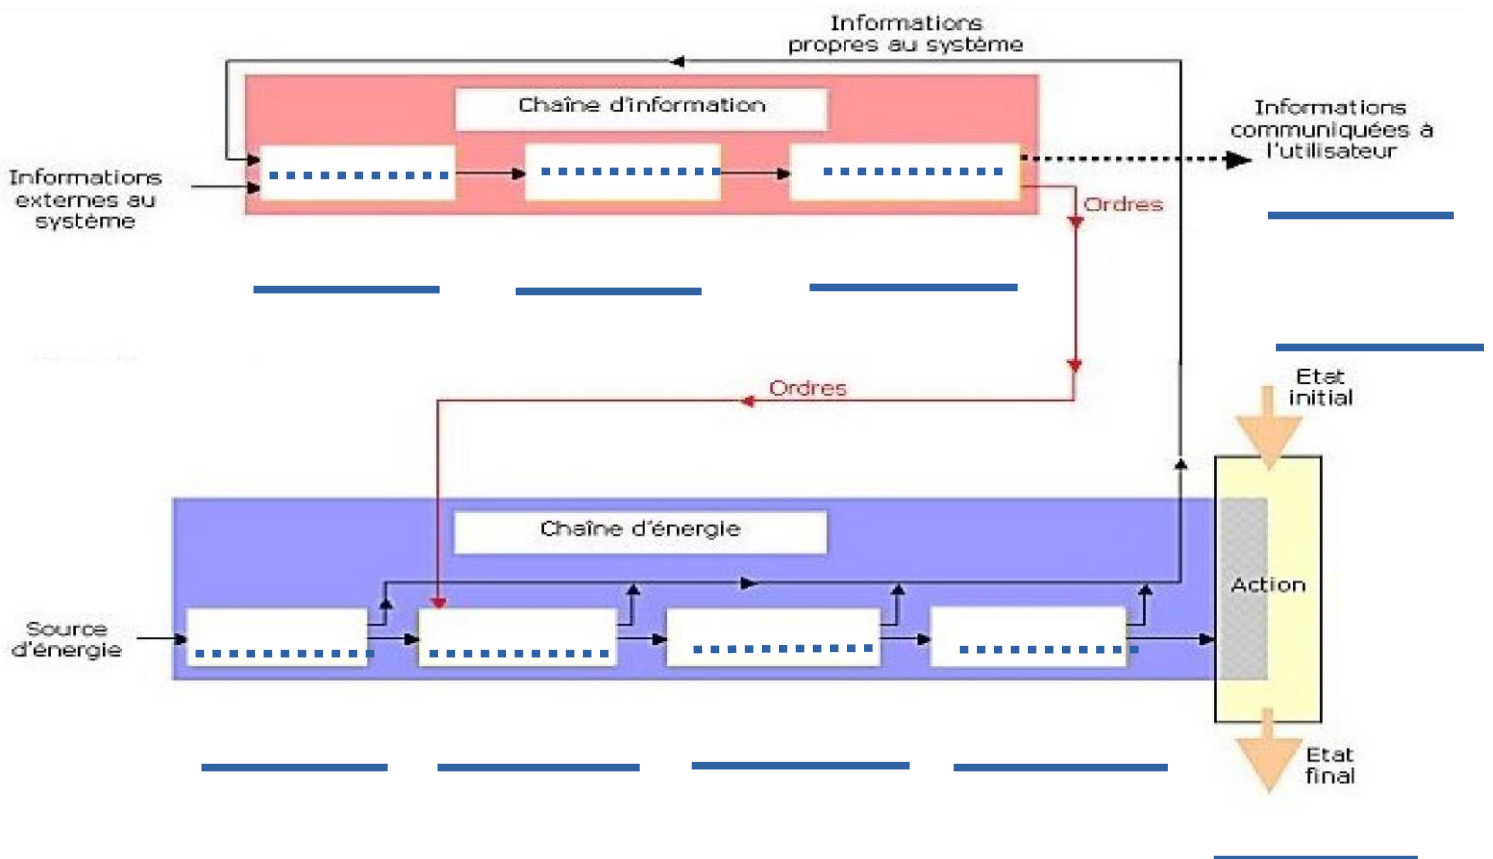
Informations propres au système

Chaîne d'information

Informations externes au système

Informations communiquées à l'utilisateur

Ordres

Ordres

Etat initial

Chaîne d'énergie

Source d'énergie

Action

Etat final